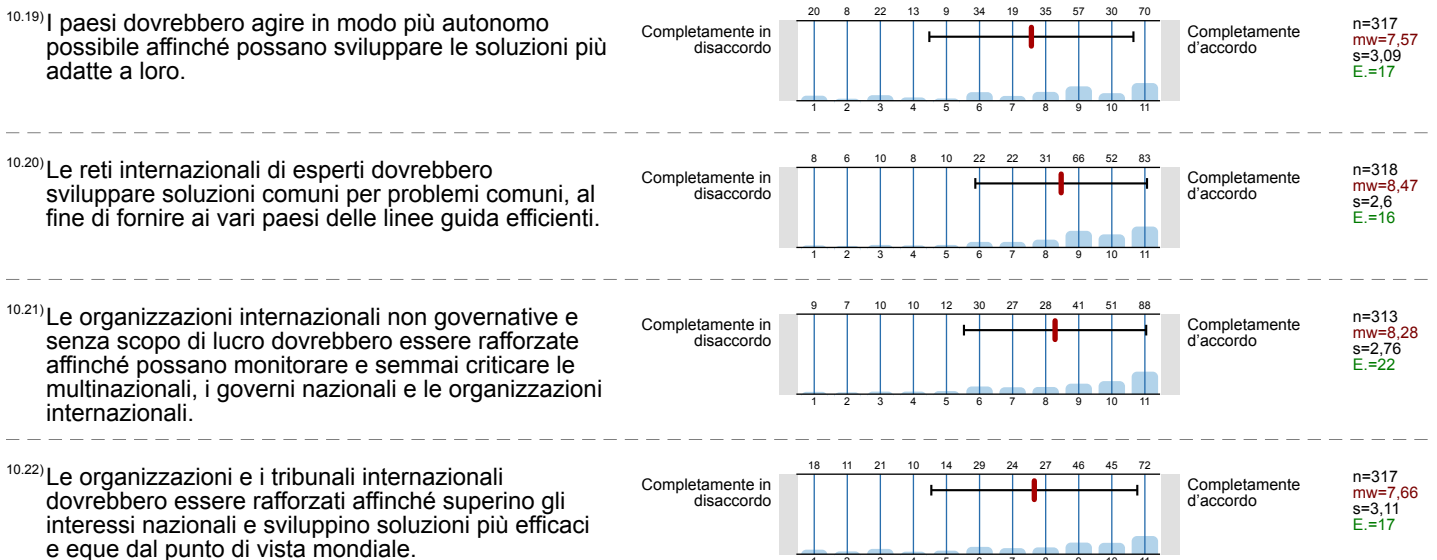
10.19) I paesi dovrebbero agire in modo più autonomo possibile affinché possano sviluppare le soluzioni più adatte a loro.

Completamente in disaccordo

| 20 | 8 | 22 | 13 | 9 | 34 | 19 | 35 | 57 | 30 | 70 |
|---|---|---|---|---|---|---|---|---|---|---|
| 1 | 2 | 3 | 4 | 5 | 6 | 7 | 8 | 9 | 10 | 11 |

Completamente d'accordo

n=317
mw=7,57
s=3,09
E.=17

10.20) Le reti internazionali di esperti dovrebbero sviluppare soluzioni comuni per problemi comuni, al fine di fornire ai vari paesi delle linee guida efficienti.

Completamente in disaccordo

| 8 | 6 | 10 | 8 | 10 | 22 | 22 | 31 | 66 | 52 | 83 |
|---|---|---|---|---|---|---|---|---|---|---|
| 1 | 2 | 3 | 4 | 5 | 6 | 7 | 8 | 9 | 10 | 11 |

Completamente d'accordo

n=318
mw=8,47
s=2,6
E.=16

10.21) Le organizzazioni internazionali non governative e senza scopo di lucro dovrebbero essere rafforzate affinché possano monitorare e semmai criticare le multinazionali, i governi nazionali e le organizzazioni internazionali.

Completamente in disaccordo

| 9 | 7 | 10 | 10 | 12 | 30 | 27 | 28 | 41 | 51 | 88 |
|---|---|---|---|---|---|---|---|---|---|---|
| 1 | 2 | 3 | 4 | 5 | 6 | 7 | 8 | 9 | 10 | 11 |

Completamente d'accordo

n=313
mw=8,28
s=2,76
E.=22

10.22) Le organizzazioni e i tribunali internazionali dovrebbero essere rafforzati affinché superino gli interessi nazionali e sviluppino soluzioni più efficaci e eque dal punto di vista mondiale.

Completamente in disaccordo

| 18 | 11 | 21 | 10 | 14 | 29 | 24 | 27 | 46 | 45 | 72 |
|---|---|---|---|---|---|---|---|---|---|---|
| 1 | 2 | 3 | 4 | 5 | 6 | 7 | 8 | 9 | 10 | 11 |

Completamente d'accordo

n=317
mw=7,66
s=3,11
E.=17